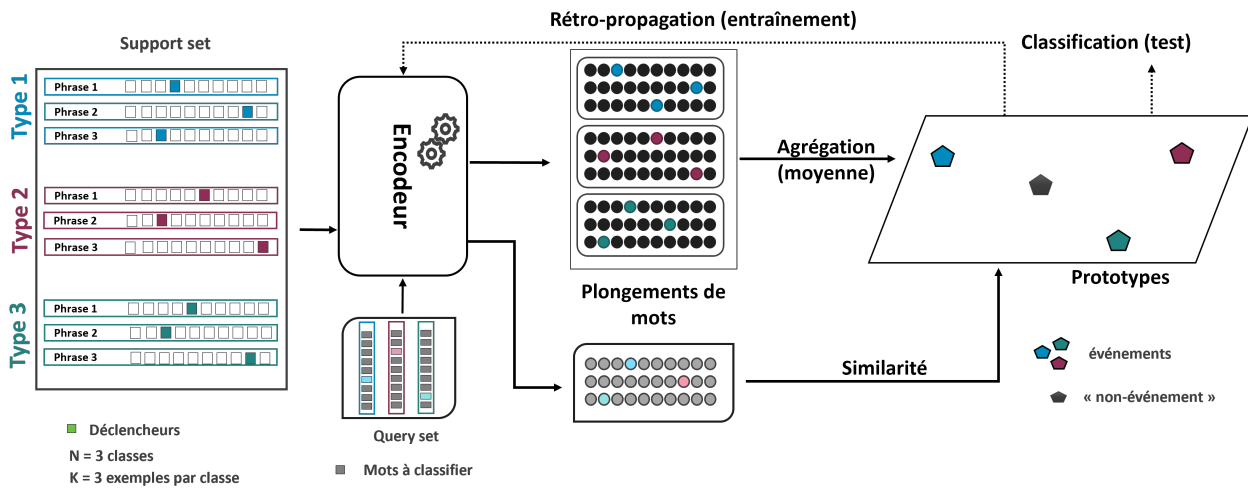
Support set

Type 1
Phrase 1
Phrase 2
Phrase 3

Type 2
Phrase 1
Phrase 2
Phrase 3

Type 3
Phrase 1
Phrase 2
Phrase 3

Déclencheurs
N = 3 classes
K = 3 exemples par classe

Encodeur

Query set
Mots à classifier

Rétro-propagation (entraînement)

Plongements de mots

Agrégation (moyenne)

Classification (test)

Prototypes

Similarité

événements
« non-événement »